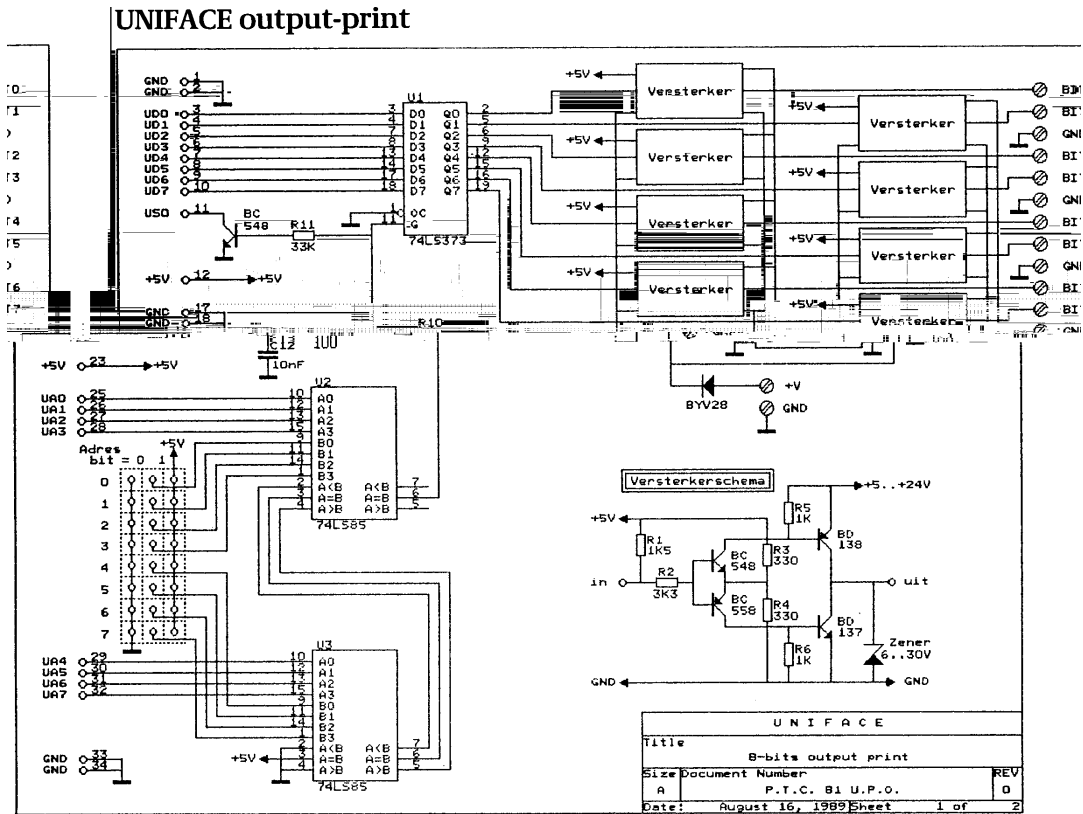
UNIFACE output-print

GND 1
GND 2
UD0 3
UD1 4
UD2 5
UD3 6
UD4 7
UD5 8
UD6 9
UD7 10
USO 11
BC 548
R11 33K
+5V 12 +5V
GND 17
GND 18
C12 100
10nF
R10

U1
D0 Q0
D1 Q1
D2 Q2
D3 Q3
D4 Q4
D5 Q5
D6 Q6
D7 Q7
OC
G
74LS373

+5V Versterker
+5V Versterker
+5V Versterker
+5V Versterker
+5V Versterker
+5V Versterker
+5V Versterker
+5V Versterker

BI
BI
GN
BI
BI
GN
BI
BI
GN
BI
BI
GN

BYV28
+V
GND

+5V 23 +5V
UA0 25
UA1 26
UA2 27
UA3 28
Adres
bit = 0 1
+5V
0
1
2
3
4
5
6
7

U2
A0
A1
A2
A3
B0
B1
B2
B3
A<B A<B
A=B A=B
A>B A>B
74LS85

UA4 29
UA5 30
UA6 31
UA7 32
GND 33
GND 34

U3
A0
A1
A2
A3
B0
B1
B2
B3
+5V
A<B A<B
A=B A=B
A>B A>B
74LS85

Versterkerschema
+5..+24V
+5V
R1 1K5
R5 1K
BD 138
BC 548
R3 330
in
R2 3K3
BC 558
R4 330
uit
BD 137
R6 1K
Zener 6..30V
GND
GND

| U N I F A C E | | |
|---|---|---|
| Title | 8-bits output print | |
| Size A | Document Number P.T.C. 81 U.P.O. | REV 0 |
| Date: | August 16, 1989 Sheet 1 of 2 | |